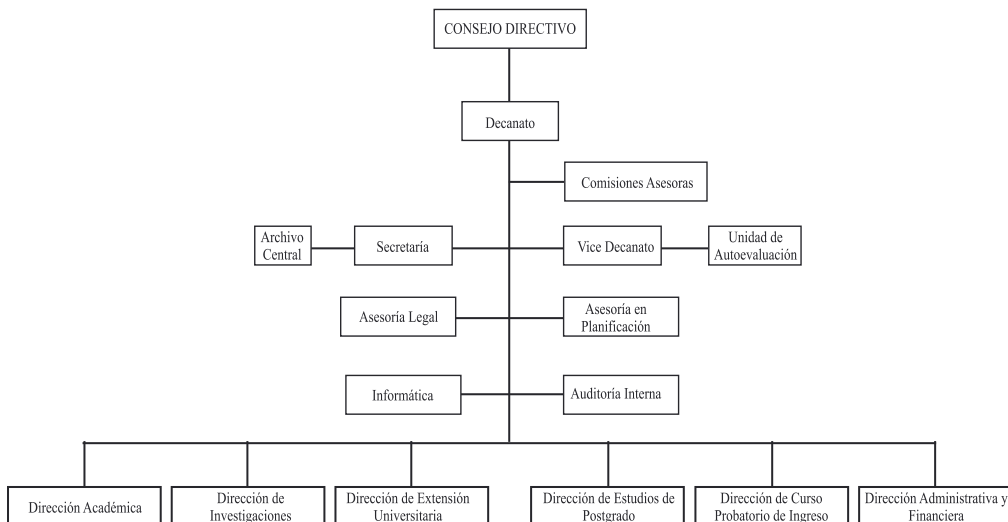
CONSEJO DIRECTIVO

Decanato

Comisiones Asesoras

Archivo Central

Secretaría

Vice Decanato

Unidad de Autoevaluación

Asesoría Legal

Asesoría en Planificación

Informática

Auditoría Interna

Dirección Académica

Dirección de Investigaciones

Dirección de Extensión Universitaria

Dirección de Estudios de Postgrado

Dirección de Curso Probatorio de Ingreso

Dirección Administrativa y Financiera